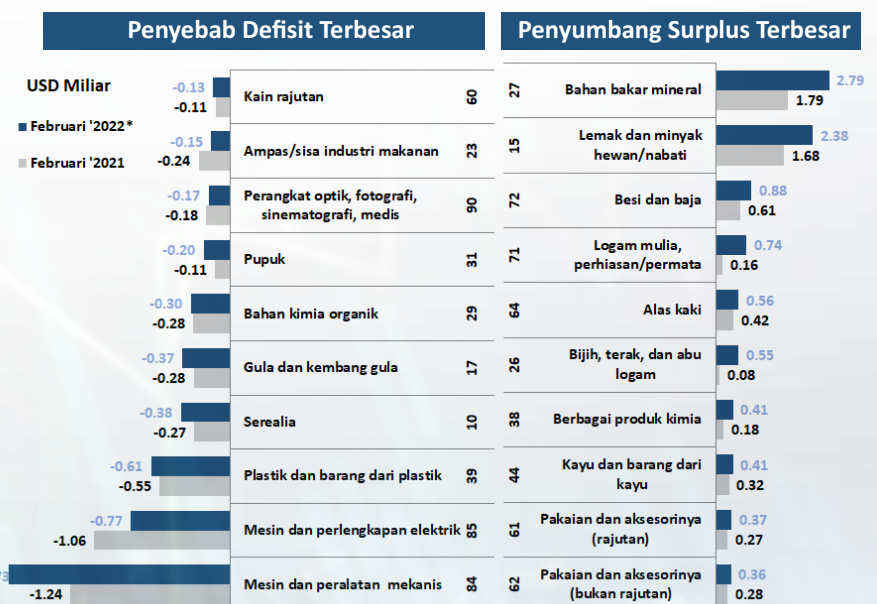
Penyebab Defisit Terbesar

Penyumbang Surplus Terbesar

USD Miliar

Februari '2022*

Februari '2021

| | | Penyebab Defisit Terbesar | | | Penyumbang Surplus Terbesar | | |
|---|---|---|---|---|---|---|---|
| -0.13 | -0.11 | Kain rajutan | 60 | 27 | Bahan bakar mineral | 2.79 | 1.79 |
| -0.15 | -0.24 | Ampas/sisa industri makanan | 23 | 15 | Lemak dan minyak hewan/nabati | 2.38 | 1.68 |
| -0.17 | -0.18 | Perangkat optik, fotografi, sinematografi, medis | 90 | 72 | Besi dan baja | 0.88 | 0.61 |
| -0.20 | -0.11 | Pupuk | 31 | 71 | Logam mulia, perhiasan/permata | 0.74 | 0.16 |
| -0.30 | -0.28 | Bahan kimia organik | 29 | 64 | Alas kaki | 0.56 | 0.42 |
| -0.37 | -0.28 | Gula dan kembang gula | 17 | 26 | Bijih, terak, dan abu logam | 0.55 | 0.08 |
| -0.38 | -0.27 | Serealia | 10 | 38 | Berbagai produk kimia | 0.41 | 0.18 |
| -0.61 | -0.55 | Plastik dan barang dari plastik | 39 | 44 | Kayu dan barang dari kayu | 0.41 | 0.32 |
| -0.77 | -1.06 | Mesin dan perlengkapan elektrik | 85 | 61 | Pakaian dan aksesorinya (rajutan) | 0.37 | 0.27 |
| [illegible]3 | -1.24 | Mesin dan peralatan mekanis | 84 | 62 | Pakaian dan aksesorinya (bukan rajutan) | 0.36 | 0.28 |